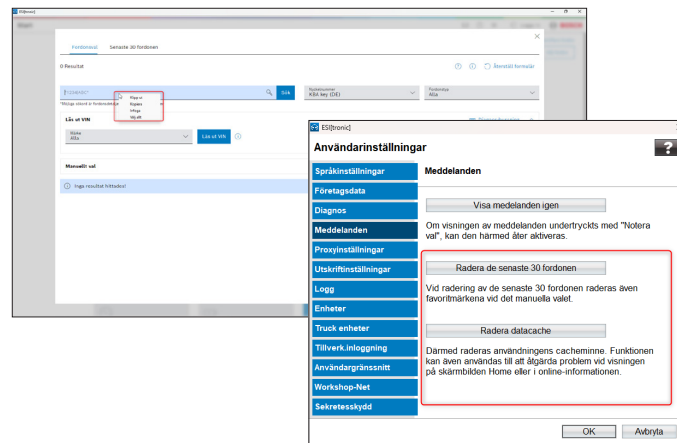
ESI[tronic]

Fordonsval   Senaste 30 fordonen

0 Resultat

Återställ formulär

Klipp ut
Kopiera
Infoga
Välj allt

Sök

*Möjliga sökord är fordonsdata

Nyckelnummer
KBA key (DE)

Fordonstyp
Alla

Läs ut VIN

Märke
Alla

Läs ut VIN

Manuellt val

Inga resultat hittades!

ESI[tronic]

Användarinställningar

?

Språkinställningar
Företagsdata
Diagnos
Meddelanden
Proxyinställningar
Utskriftinställningar
Logg
Enheter
Truck enheter
Tillverk.inloggning
Användargränssnitt
Workshop-Net
Sekretesskydd

Meddelanden

Visa medelanden igen

Om visningen av meddelanden undertrycktes med "Notera val", kan den härmed åter aktiveras.

Radera de senaste 30 fordonen

Vid radering av de senaste 30 fordonen raderas även favoritmärkena vid det manuella valet.

Radera datacache

Därmed raderas användningens cacheminne. Funktionen kan även användas till att åtgärda problem vid visningen på skärmbilden Home eller i online-informationen.

OK   Avbryta